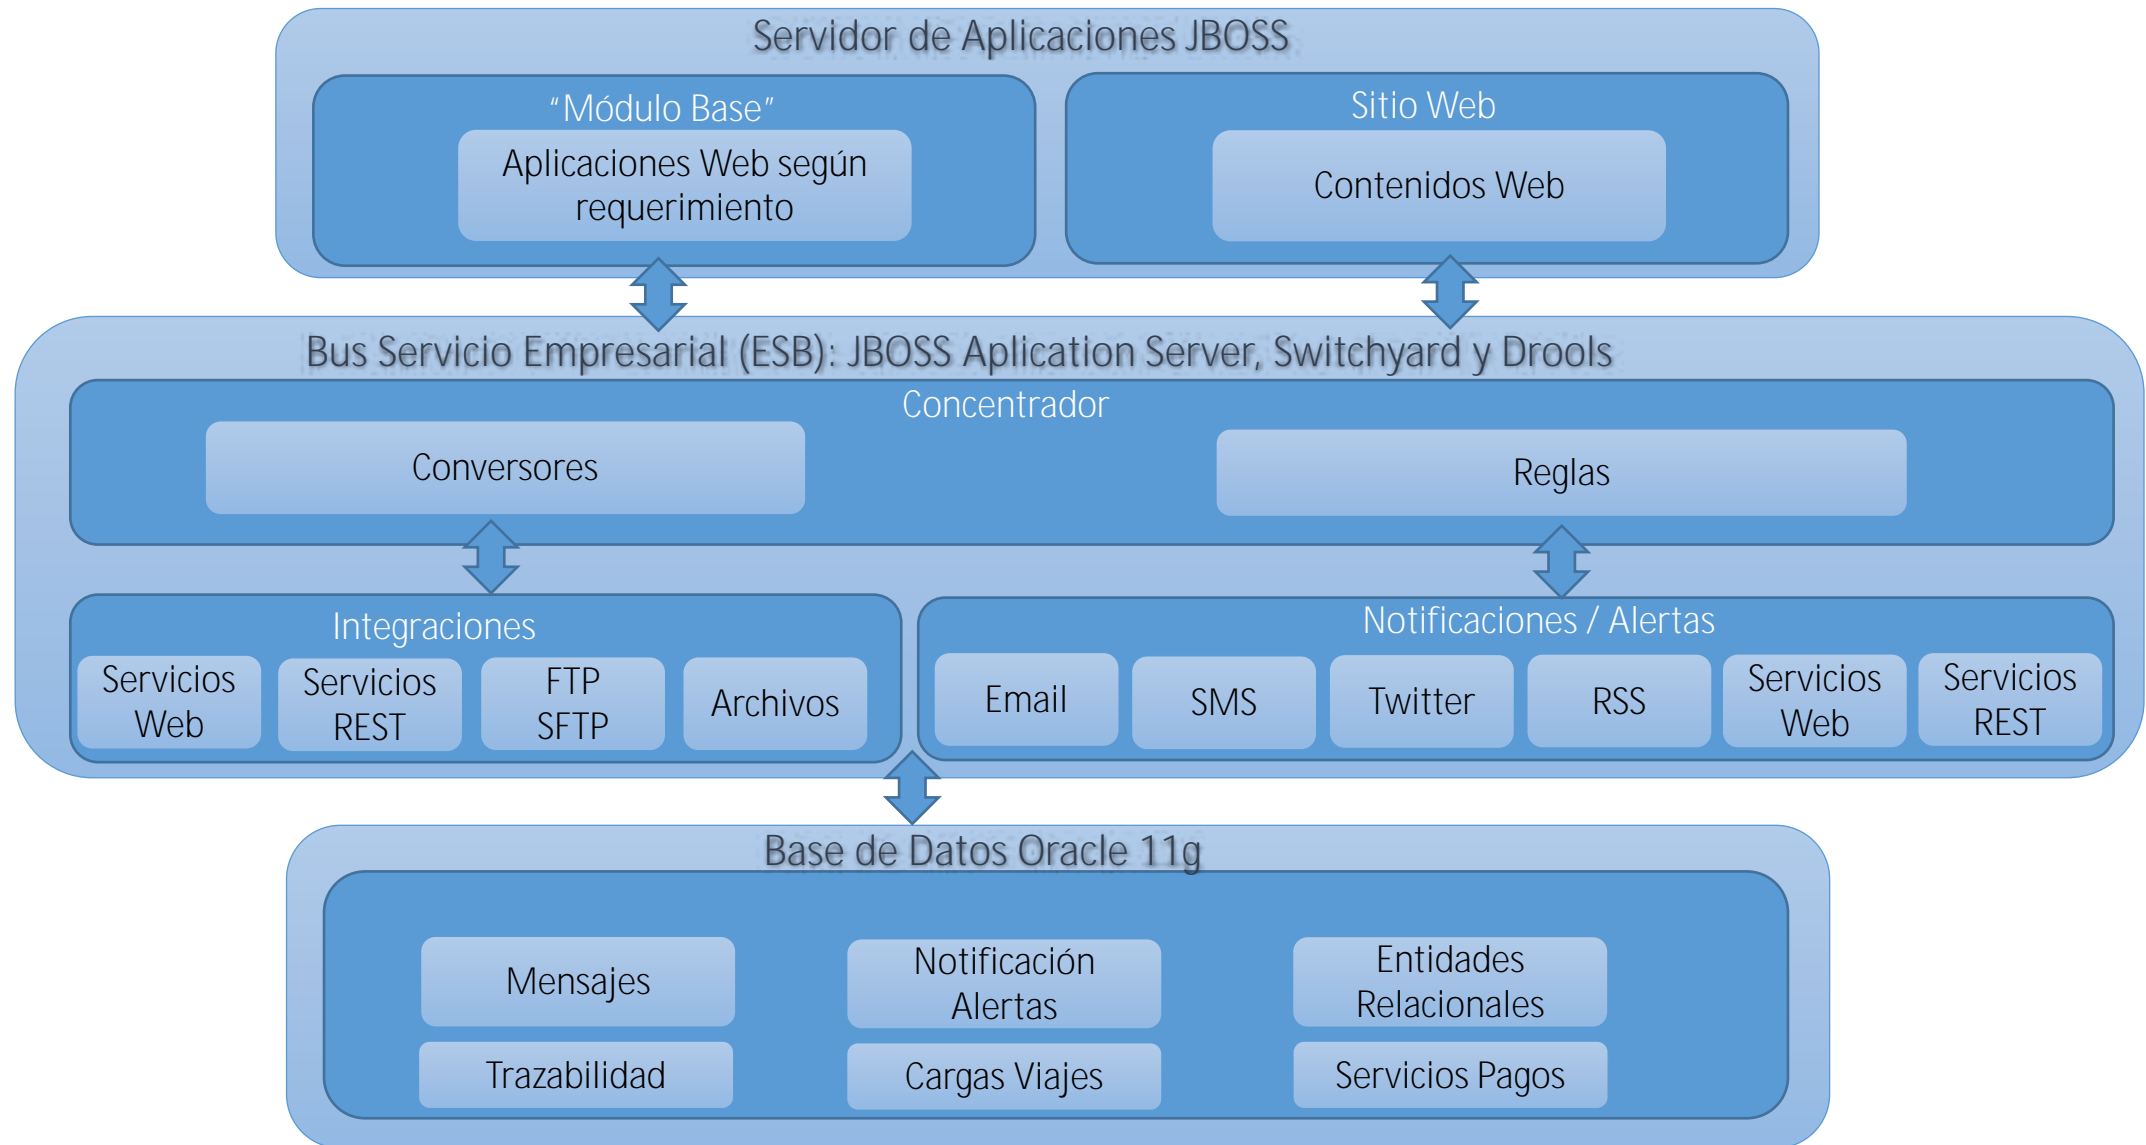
Servidor de Aplicaciones JBOSS

"Módulo Base"

Aplicaciones Web según requerimiento

Sitio Web

Contenidos Web

Bus Servicio Empresarial (ESB): JBOSS Aplication Server, Switchyard y Drools

Concentrador

Conversores

Reglas

Integraciones

Servicios Web

Servicios REST

FTP SFTP

Archivos

Notificaciones / Alertas

Email

SMS

Twitter

RSS

Servicios Web

Servicios REST

Base de Datos Oracle 11g

Mensajes

Notificación Alertas

Entidades Relacionales

Trazabilidad

Cargas Viajes

Servicios Pagos